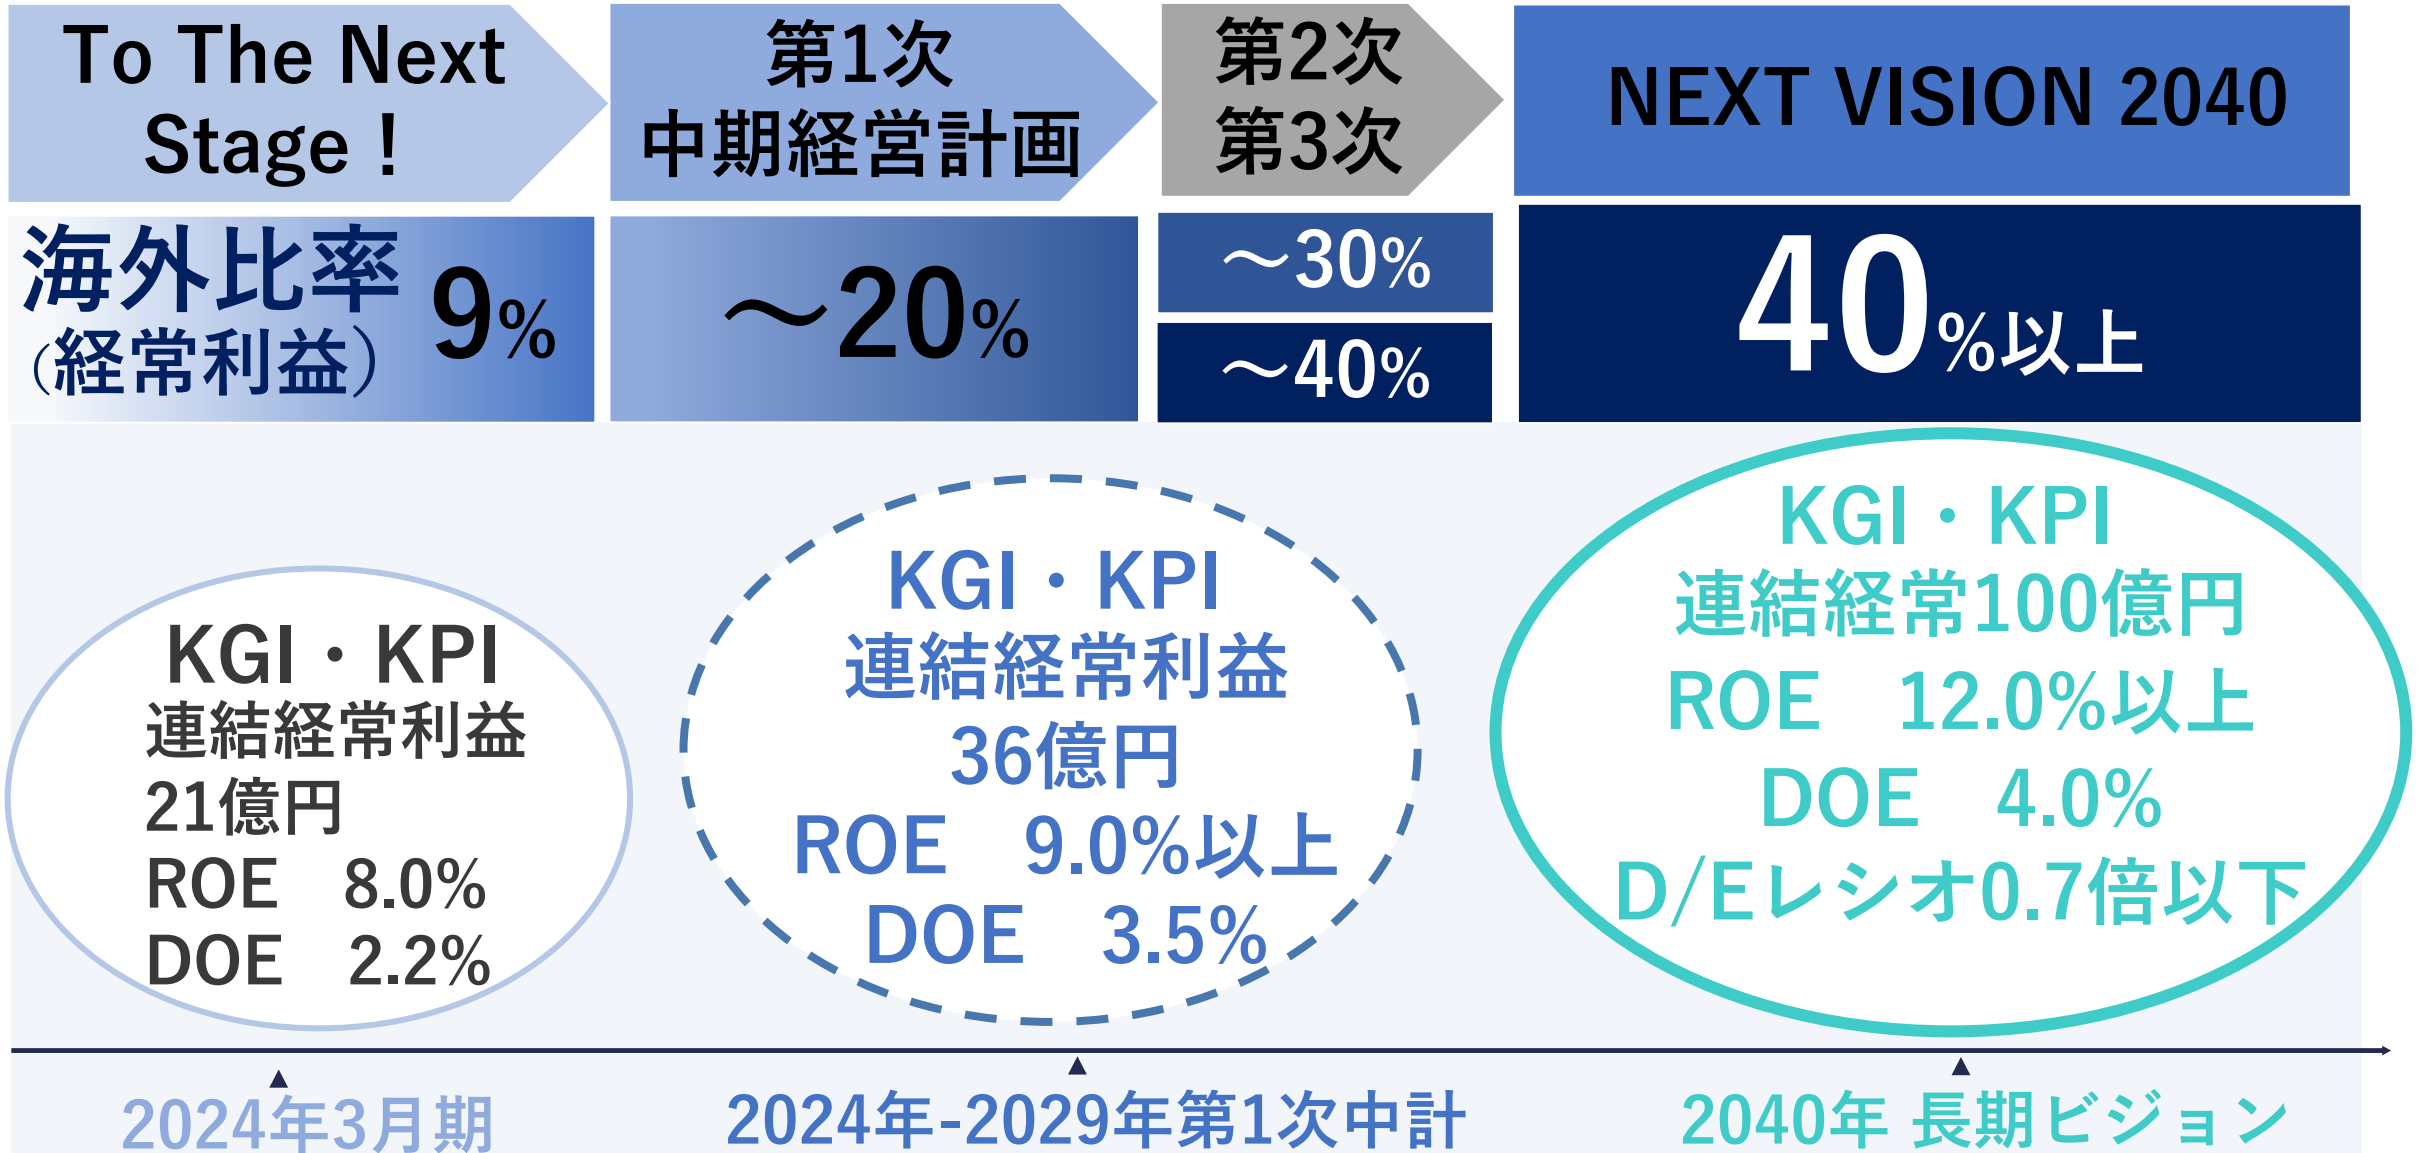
To The Next Stage！

第1次 中期経営計画

第2次 第3次

NEXT VISION 2040

海外比率 (経常利益) 9%

～20%

～30%

～40%

40%以上

KGI・KPI
連結経常利益
21億円
ROE　8.0%
DOE　2.2%

KGI・KPI
連結経常利益
36億円
ROE　9.0%以上
DOE　3.5%

KGI・KPI
連結経常100億円
ROE　12.0%以上
DOE　4.0%
D/Eレシオ0.7倍以下

2024年3月期

2024年-2029年第1次中計

2040年 長期ビジョン